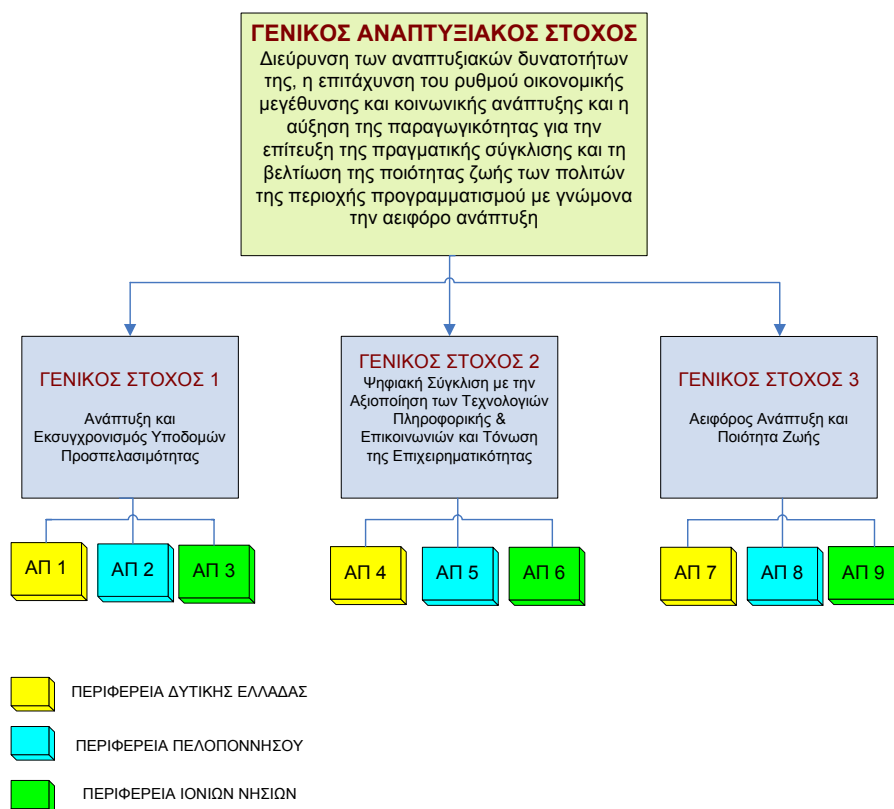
ΓΕΝΙΚΟΣ ΑΝΑΠΤΥΞΙΑΚΟΣ ΣΤΟΧΟΣ
Διεύρυνση των αναπτυξιακών δυνατοτήτων της, η επιτάχυνση του ρυθμού οικονομικής μεγέθυνσης και κοινωνικής ανάπτυξης και η αύξηση της παραγωγικότητας για την επίτευξη της πραγματικής σύγκλισης και τη βελτίωση της ποιότητας ζωής των πολιτών της περιοχής προγραμματισμού με γνώμονα την αειφόρο ανάπτυξη

ΓΕΝΙΚΟΣ ΣΤΟΧΟΣ 1
Ανάπτυξη και Εκσυγχρονισμός Υποδομών Προσπελασιμότητας

ΓΕΝΙΚΟΣ ΣΤΟΧΟΣ 2
Ψηφιακή Σύγκλιση με την Αξιοποίηση των Τεχνολογιών Πληροφορικής & Επικοινωνιών και Τόνωση της Επιχειρηματικότητας

ΓΕΝΙΚΟΣ ΣΤΟΧΟΣ 3
Αειφόρος Ανάπτυξη και Ποιότητα Ζωής

ΑΠ 1
ΑΠ 2
ΑΠ 3
ΑΠ 4
ΑΠ 5
ΑΠ 6
ΑΠ 7
ΑΠ 8
ΑΠ 9

ΠΕΡΙΦΕΡΕΙΑ ΔΥΤΙΚΗΣ ΕΛΛΑΔΑΣ
ΠΕΡΙΦΕΡΕΙΑ ΠΕΛΟΠΟΝΝΗΣΟΥ
ΠΕΡΙΦΕΡΕΙΑ ΙΟΝΙΩΝ ΝΗΣΙΩΝ